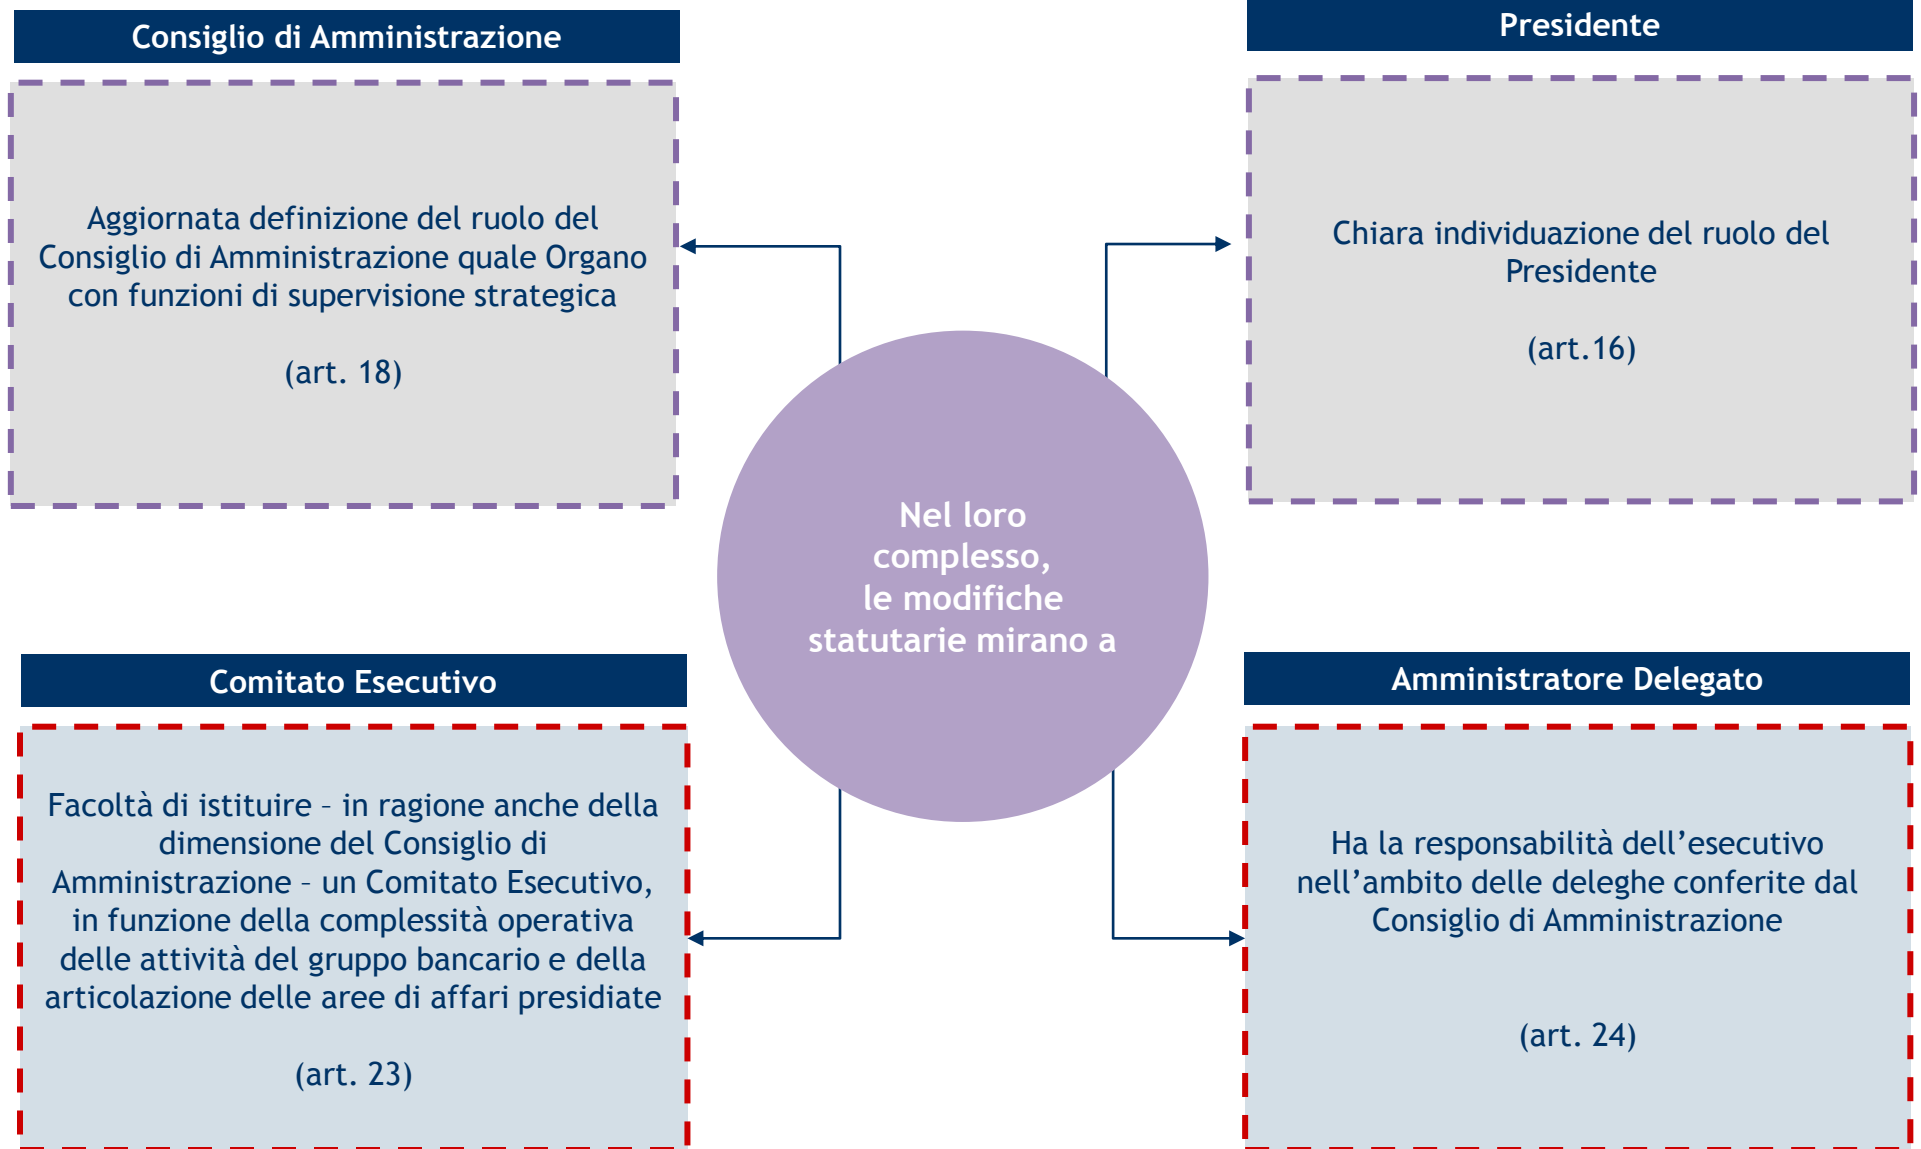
Consiglio di Amministrazione

Aggiornata definizione del ruolo del Consiglio di Amministrazione quale Organo con funzioni di supervisione strategica

(art. 18)

Presidente

Chiara individuazione del ruolo del Presidente

(art.16)

Nel loro complesso, le modifiche statutarie mirano a

Comitato Esecutivo

Facoltà di istituire – in ragione anche della dimensione del Consiglio di Amministrazione – un Comitato Esecutivo, in funzione della complessità operativa delle attività del gruppo bancario e della articolazione delle aree di affari presidiate

(art. 23)

Amministratore Delegato

Ha la responsabilità dell’esecutivo nell’ambito delle deleghe conferite dal Consiglio di Amministrazione

(art. 24)